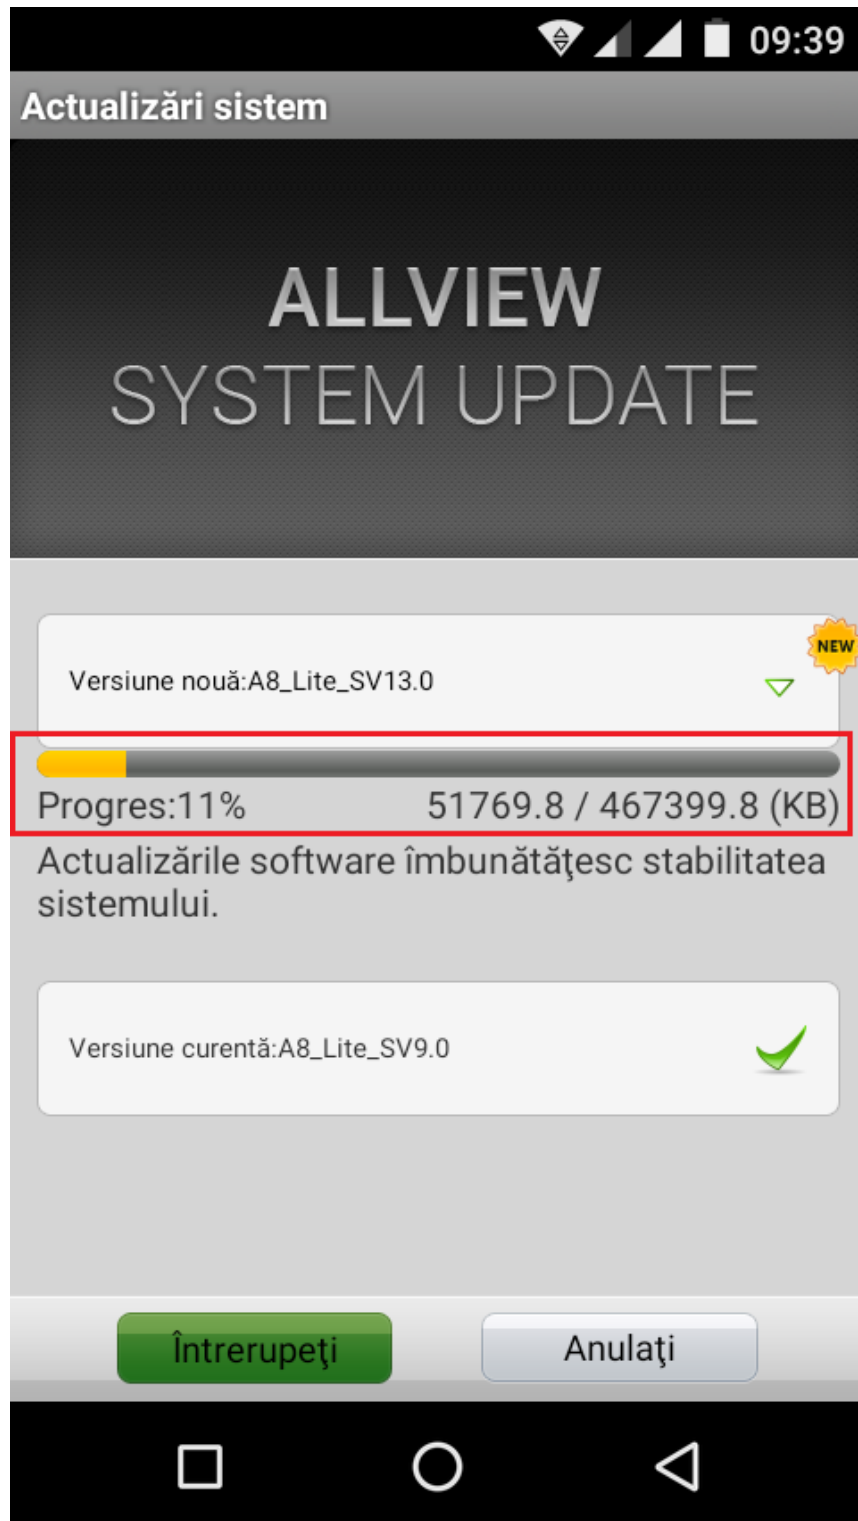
09:39

Actualizări sistem

ALLVIEW
SYSTEM UPDATE

Versiune nouă:A8_Lite_SV13.0

NEW

Progres:11%
51769.8 / 467399.8 (KB)

Actualizările software îmbunătăţesc stabilitatea sistemului.

Versiune curentă:A8_Lite_SV9.0

Întrerupeţi
Anulaţi